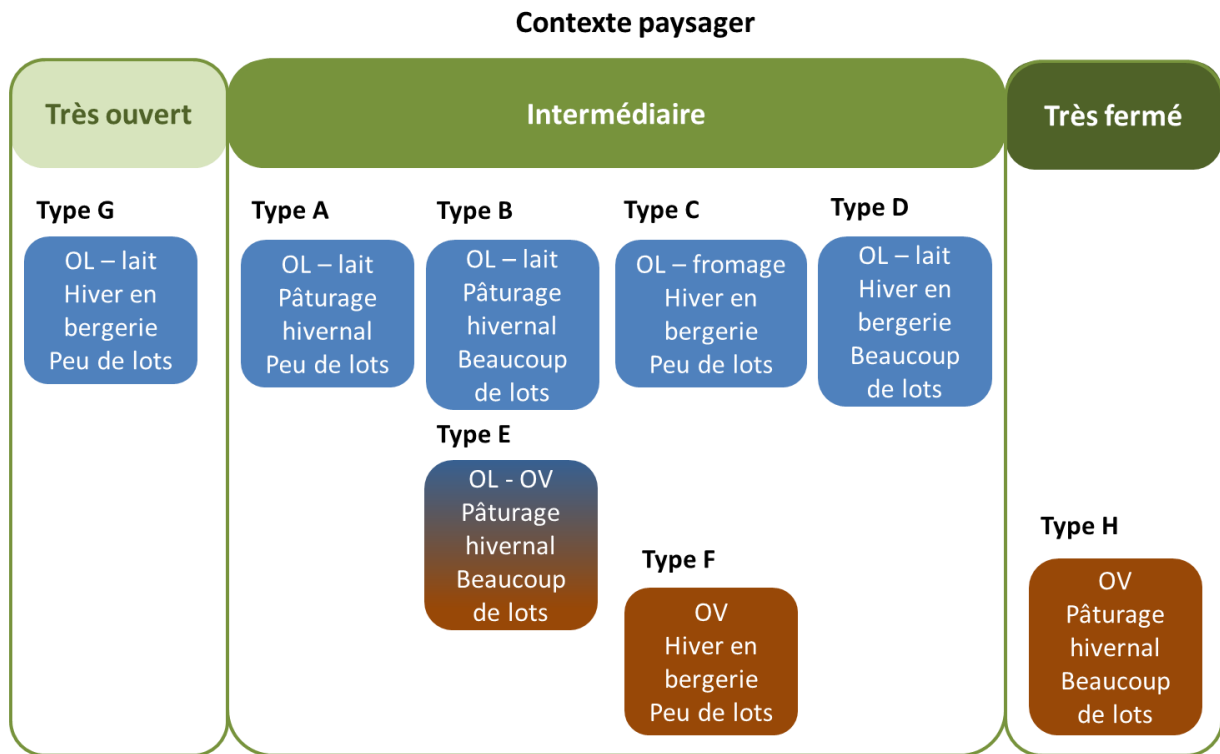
Contexte paysager

Très ouvert

Type G

OL – lait
Hiver en bergerie
Peu de lots

Intermédiaire

Type A

OL – lait
Pâturage hivernal
Peu de lots

Type B

OL – lait
Pâturage hivernal
Beaucoup de lots

Type C

OL – fromage
Hiver en bergerie
Peu de lots

Type D

OL – lait
Hiver en bergerie
Beaucoup de lots

Type E

OL - OV
Pâturage hivernal
Beaucoup de lots

Type F

OV
Hiver en bergerie
Peu de lots

Très fermé

Type H

OV
Pâturage hivernal
Beaucoup de lots